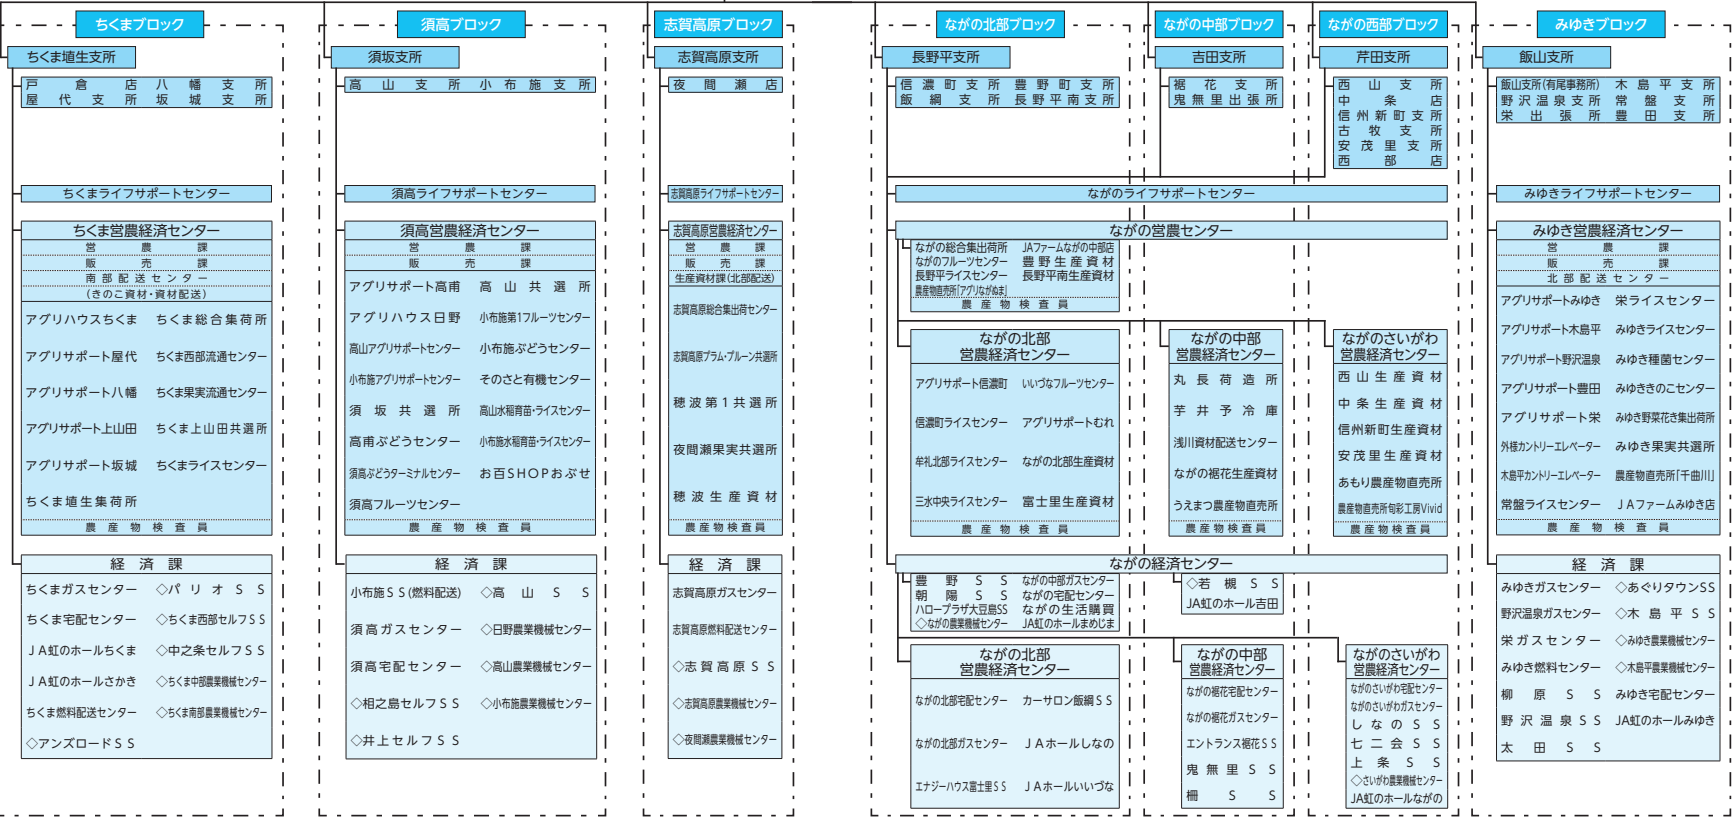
ちくまブロック

ちくま埴生支所

戸倉店 八幡支所
屋代支所 坂城支所

ちくまライフサポートセンター

ちくま営農経済センター
営農課
販売課
南部配送センター
(きのこ資材・資材配送)

アグリハウスちくま ちくま総合集荷所
アグリサポート屋代 ちくま西部流通センター
アグリサポート八幡 ちくま果実流通センター
アグリサポート上山田 ちくま上山田共選所
アグリサポート坂城 ちくまライスセンター
ちくま埴生集荷所
農産物検査員

経済課
ちくまガスセンター ◇パリオSS
ちくま宅配センター ◇ちくま西部セルフSS
JA虹のホールちくま ◇中之条セルフSS
JA虹のホールさかき ◇ちくま中部農業機械センター
ちくま燃料配送センター ◇ちくま南部農業機械センター
◇アンズロードSS

須高ブロック

須坂支所

高山支所 小布施支所

須高ライフサポートセンター

須高営農経済センター
営農課
販売課

アグリサポート高甫 高山共選所
アグリハウス日野 小布施第1フルーツセンター
高山アグリサポートセンター 小布施ぶどうセンター
小布施アグリサポートセンター そのさと有機センター
須坂共選所 高山水稲育苗・ライスセンター
高甫ぶどうセンター 小布施水稲育苗・ライスセンター
須高ぶどうターミナルセンター お百SHOPおぶせ
須高フルーツセンター
農産物検査員

経済課
小布施SS(燃料配送) ◇高山SS
須高ガスセンター ◇日野農業機械センター
須高宅配センター ◇高山農業機械センター
◇相之島セルフSS ◇小布施農業機械センター
◇井上セルフSS

志賀高原ブロック

志賀高原支所

夜間瀬店

志賀高原ライフサポートセンター

志賀高原営農経済センター
営農課
販売課
生産資材課(北部配送)

志賀高原総合集出荷センター
志賀高原プラム・プルーン共選所
穂波第1共選所
夜間瀬果実共選所
穂波生産資材
農産物検査員

経済課
志賀高原ガスセンター
志賀高原燃料配送センター
◇志賀高原SS
◇志賀高原農業機械センター
◇夜間瀬農業機械センター

ながの北部ブロック

長野平支所

信濃町支所 豊野町支所
飯綱支所 長野平南支所

ながの中部ブロック

吉田支所

裾花支所
鬼無里出張所

ながの西部ブロック

芹田支所

西山支所
中条店
信州新町支所
古牧支所
安茂里支所
西部店

ながのライフサポートセンター

ながの営農センター
ながの総合集出荷所 JAファームながの中部店
ながのフルーツセンター 豊野生産資材
長野平ライスセンター 長野平南生産資材
農産物直売所「アグリながぬま」
農産物検査員

ながの北部
営農経済センター
アグリサポート信濃町 いいづなフルーツセンター
信濃町ライスセンター アグリサポートむれ
牟礼北部ライスセンター ながの北部生産資材
三水中央ライスセンター 富士里生産資材
農産物検査員

ながの中部
営農経済センター
丸長荷造所
芋井予冷庫
浅川資材配送センター
ながの裾花生産資材
うえまつ農産物直売所
農産物検査員

ながのさいがわ
営農経済センター
西山生産資材
中条生産資材
信州新町生産資材
安茂里生産資材
あもり農産物直売所
農産物直売所旬彩工房Vivid
農産物検査員

ながの経済センター
豊野SS ながの中部ガスセンター
朝陽SS ながの宅配センター
ハロープラザ大豆島SS ながの生活購買
◇ながの農業機械センター JA虹のホールまめじま

◇若槻SS
JA虹のホール吉田

ながの北部
営農経済センター
ながの北部宅配センター カーサロン飯綱SS
ながの北部ガスセンター JAホールしなの
エナジーハウス富士里SS JAホールいいづな

ながの中部
営農経済センター
ながの裾花宅配センター
ながの裾花ガスセンター
エントランス裾花SS
鬼無里SS
柵SS

ながのさいがわ
営農経済センター
ながのさいがわ宅配センター
ながのさいがわガスセンター
しなのSS
七二会SS
上条SS
◇さいがわ農業機械センター
JA虹のホールながの

みゆきブロック

飯山支所

飯山支所(有尾事務所) 木島平支所
野沢温泉支所 常盤支所
栄出張所 豊田支所

みゆきライフサポートセンター

みゆき営農経済センター
営農課
販売課
北部配送センター

アグリサポートみゆき 栄ライスセンター
アグリサポート木島平 みゆきライスセンター
アグリサポート野沢温泉 みゆき種菌センター
アグリサポート豊田 みゆききのこセンター
アグリサポート栄 みゆき野菜花き集出荷所
外様カントリーエレベーター みゆき果実共選所
木島平カントリーエレベーター 農産物直売所「千曲川」
常盤ライスセンター JAファームみゆき店
農産物検査員

経済課
みゆきガスセンター ◇あぐりタウンSS
野沢温泉ガスセンター ◇木島平SS
栄ガスセンター ◇みゆき農業機械センター
みゆき燃料センター ◇木島平農業機械センター
柳原SS みゆき宅配センター
野沢温泉SS JA虹のホールみゆき
太田SS